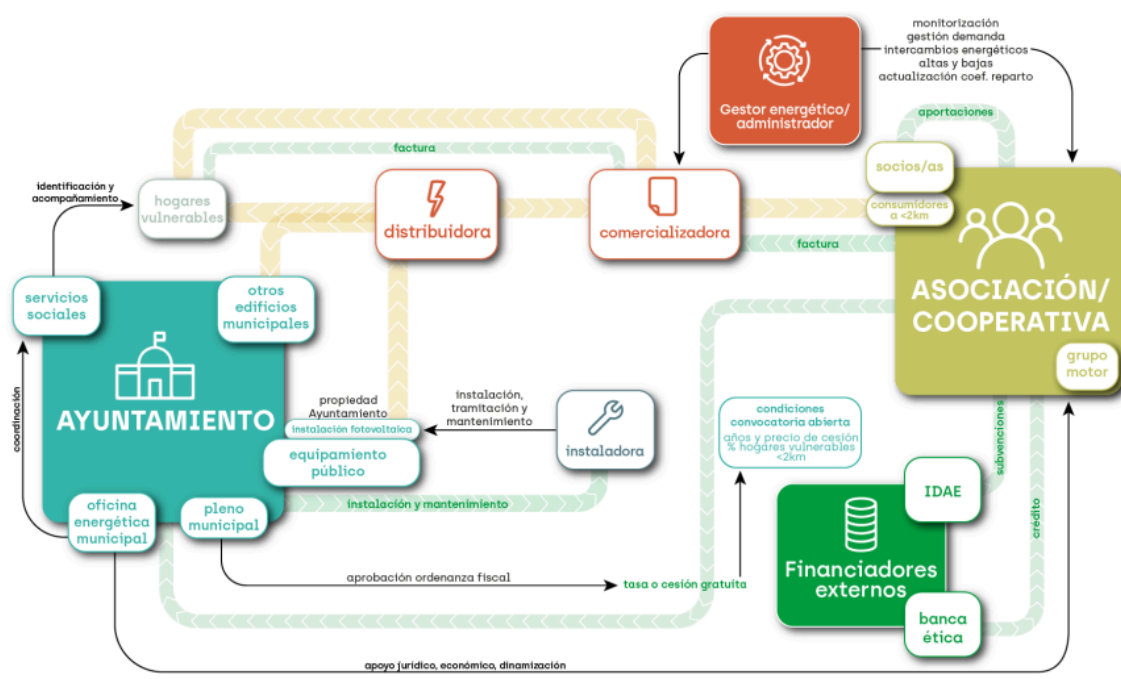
monitorización
gestión demanda
intercambios energéticos
altas y bajas
actualización coef. reparto

Gestor energético/ administrador

aportaciones

factura

identificación y acompañamiento

hogares vulnerables

distribuidora

comercializadora

socios/as

consumidores a <2km

factura

ASOCIACIÓN/ COOPERATIVA

grupo motor

servicios sociales

otros edificios municipales

AYUNTAMIENTO

coordinación

propiedad Ayuntamiento

instalación fotovoltaica

equipamiento público

instalación, tramitación y mantenimiento

instaladora

condiciones convocatoria abierta

años y precio de cesión
% hogares vulnerables
<2km

subvenciones

IDAE

crédito

instalación y mantenimiento

oficina energética municipal

pleno municipal

aprobación ordenanza fiscal

tasa o cesión gratuita

Financiadores externos

banca ética

apoyo jurídico, económico, dinamización